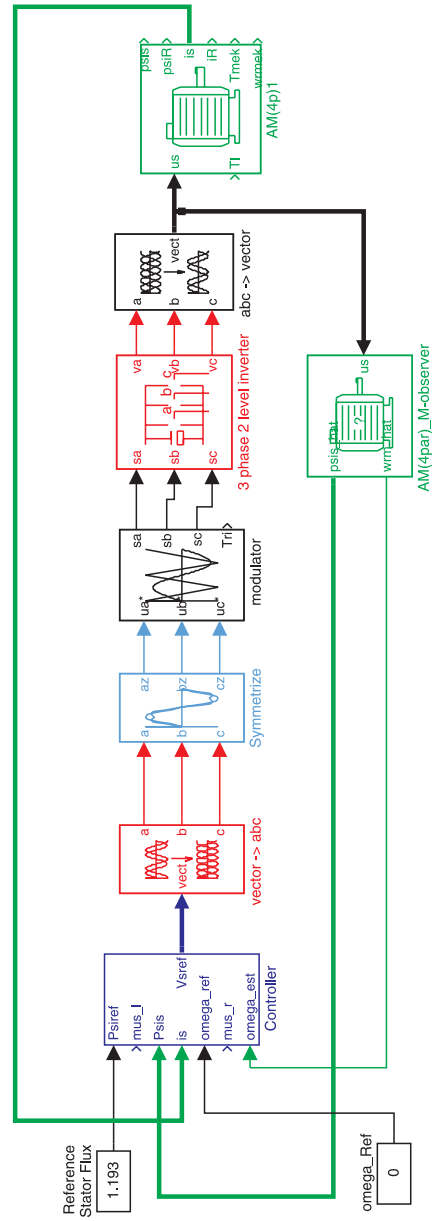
psis
psiR
is
iR
Tmek
wrmek
us
Tl
AM(4p)1

a
b
c
vect
abc -> vector

va
vb
vc
sa
sb
sc
a
b
c
3 phase 2 level inverter

us
psis_hat
wrm_hat
AM(4par)_M-observer

sa
sb
sc
ua*
ub*
uc*
Tri
modulator

a
b
c
az
bz
cz
Symmetrize

a
b
c
vect
vector -> abc

Psiref
mus_l
Psis
is
omega_ref
mus_r
omega_est
Vsref
Controller

Reference
Stator Flux
1.193

omega_Ref
0